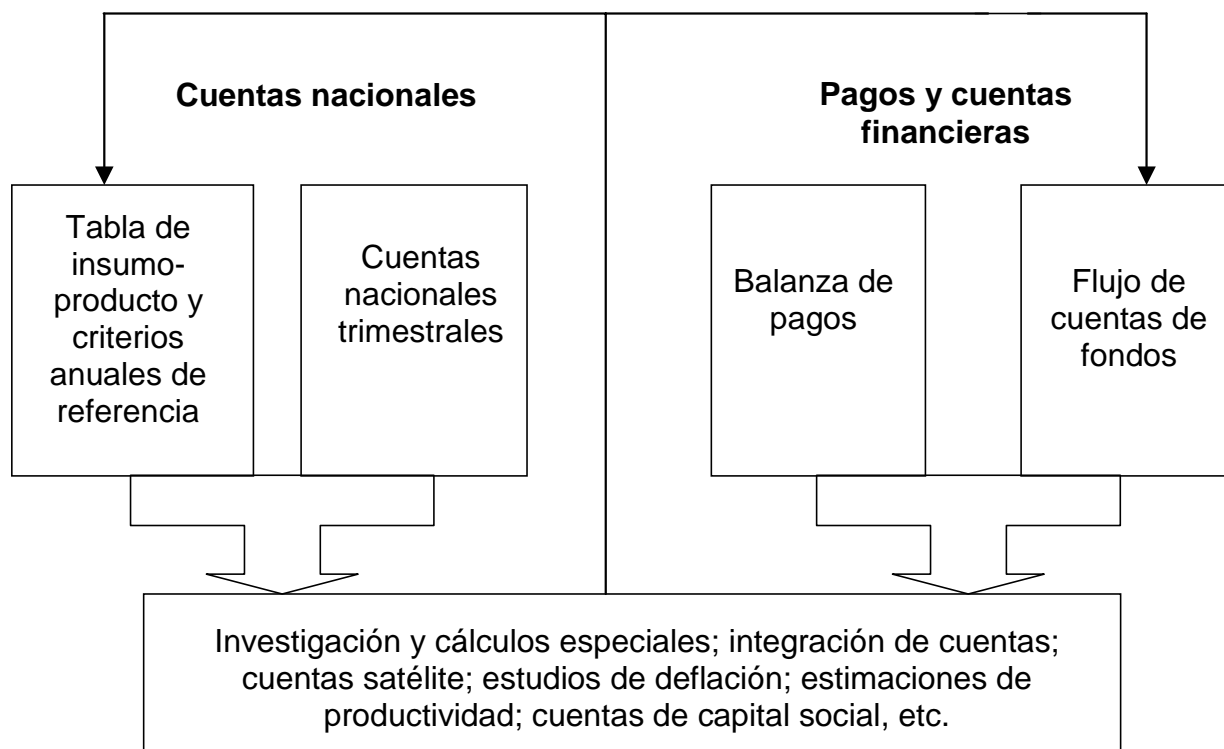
Cuentas nacionales

Pagos y cuentas financieras

Tabla de insumo-producto y criterios anuales de referencia

Cuentas nacionales trimestrales

Balanza de pagos

Flujo de cuentas de fondos

Investigación y cálculos especiales; integración de cuentas; cuentas satélite; estudios de deflación; estimaciones de productividad; cuentas de capital social, etc.